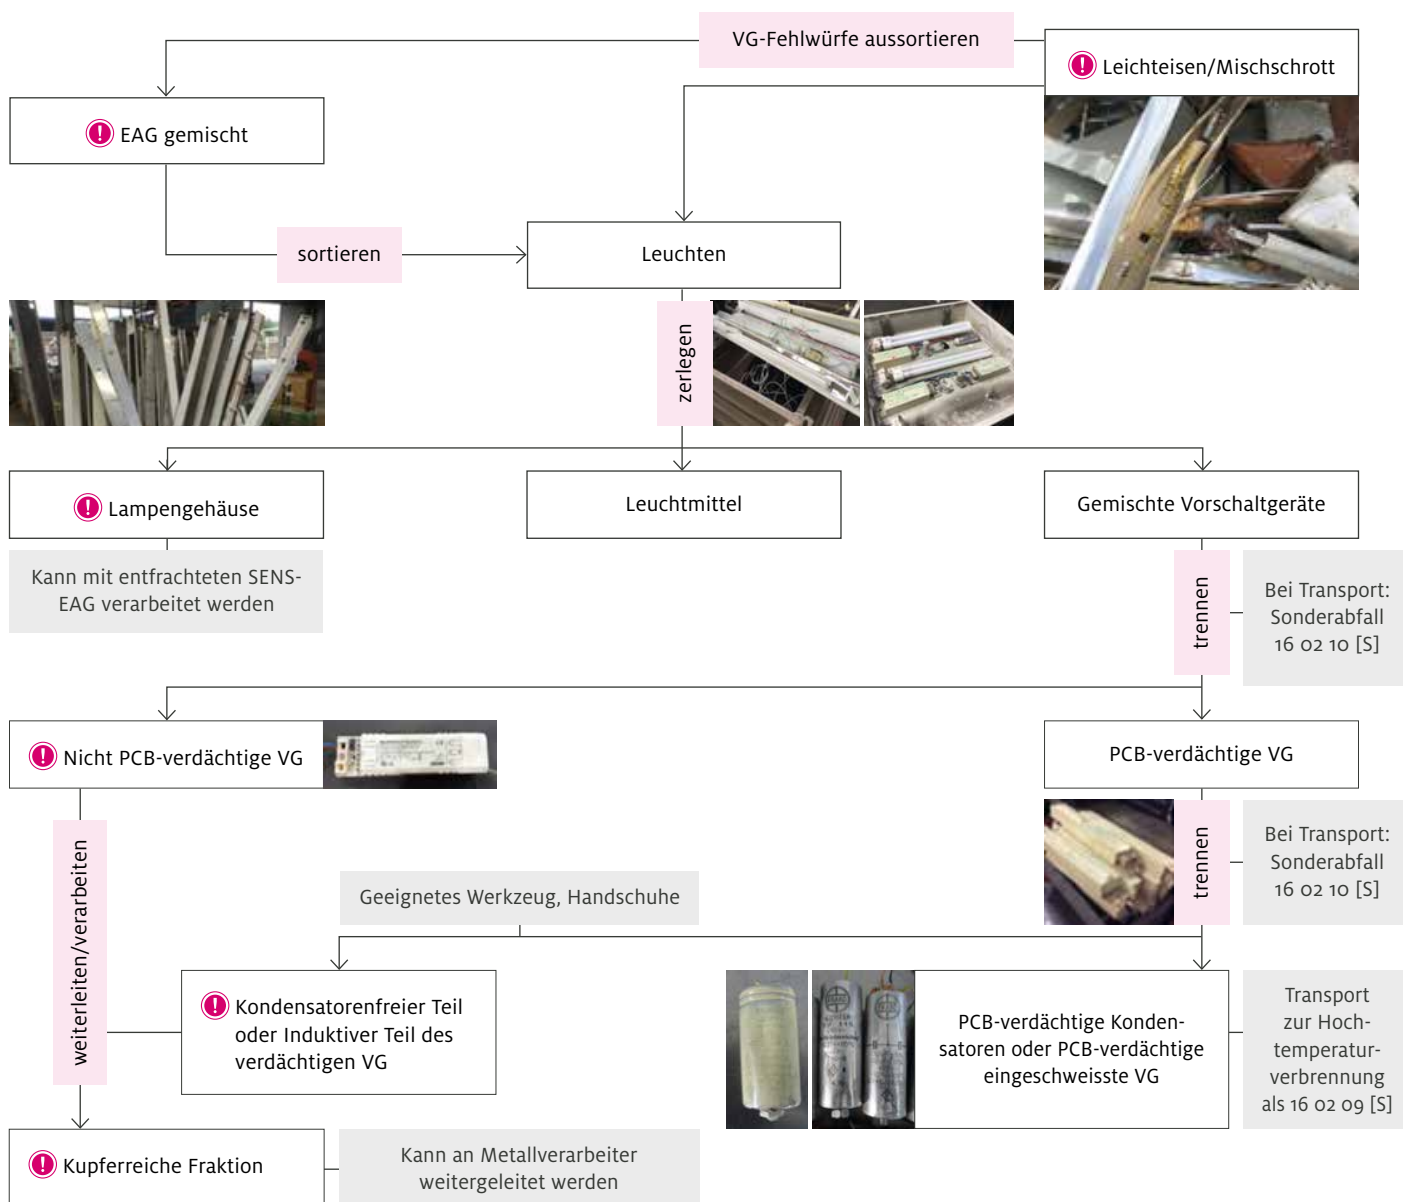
VG-Fehlwürfe aussortieren

! Leichteisen/Mischschrott

! EAG gemischt

sortieren

Leuchten

zerlegen

! Lampengehäuse

Leuchtmittel

Gemischte Vorschaltgeräte

Kann mit entfrachteten SENS-EAG verarbeitet werden

trennen

Bei Transport: Sonderabfall 16 02 10 [S]

! Nicht PCB-verdächtige VG

PCB-verdächtige VG

weiterleiten/verarbeiten

trennen

Bei Transport: Sonderabfall 16 02 10 [S]

Geeignetes Werkzeug, Handschuhe

! Kondensatorenfreier Teil oder Induktiver Teil des verdächtigen VG

PCB-verdächtige Kondensatoren oder PCB-verdächtige eingeschweisste VG

Transport zur Hochtemperaturverbrennung als 16 02 09 [S]

! Kupferreiche Fraktion

Kann an Metallverarbeiter weitergeleitet werden